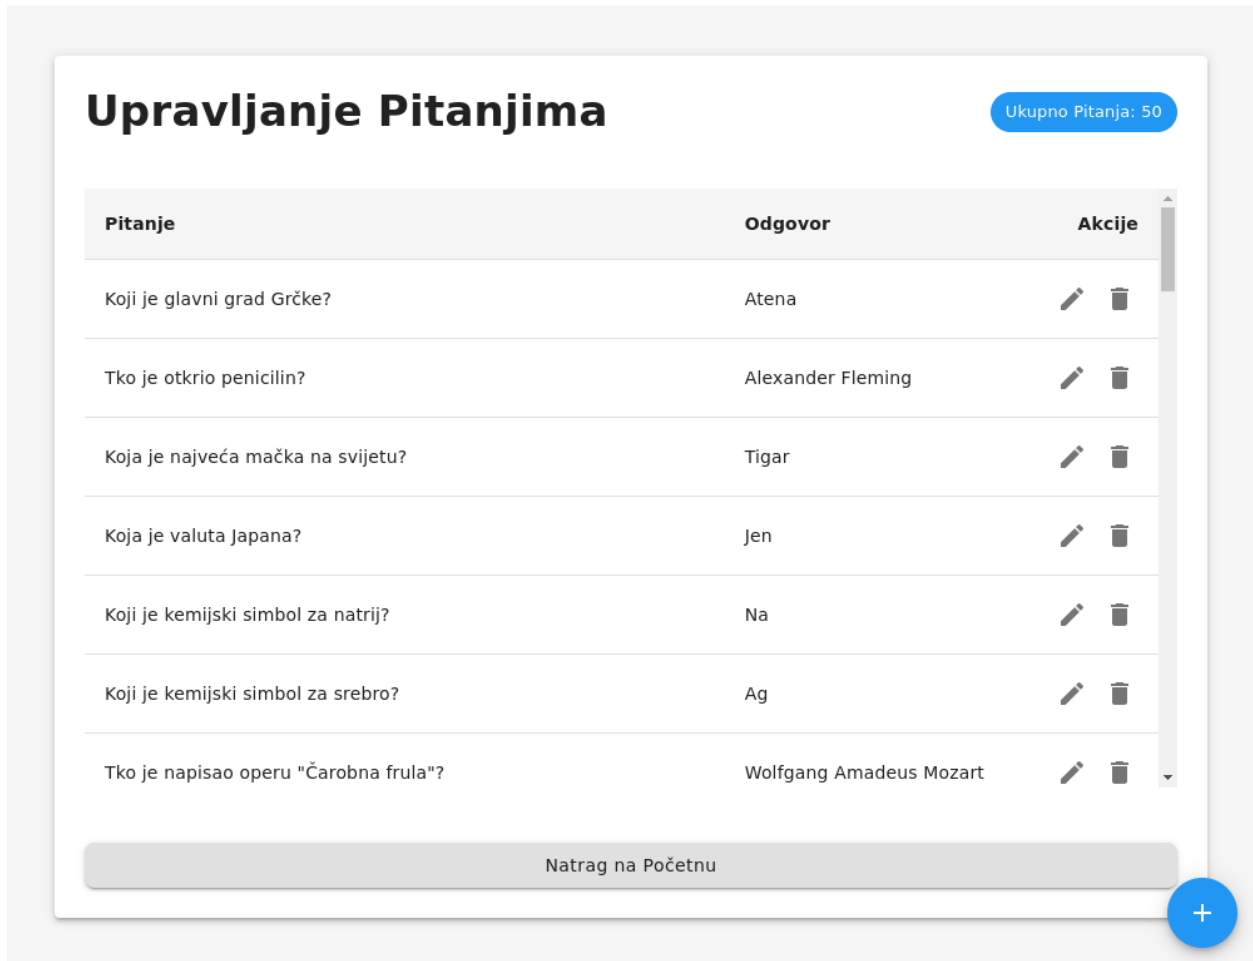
Upravljanje Pitanjima

Ukupno Pitanja: 50

| Pitanje | Odgovor | Akcije |
|---|---|---|
| Koji je glavni grad Grčke? | Atena | |
| Tko je otkrio penicilin? | Alexander Fleming | |
| Koja je najveća mačka na svijetu? | Tigar | |
| Koja je valuta Japana? | Jen | |
| Koji je kemijski simbol za natrij? | Na | |
| Koji je kemijski simbol za srebro? | Ag | |
| Tko je napisao operu "Čarobna frula"? | Wolfgang Amadeus Mozart | |

Natrag na Početnu

+